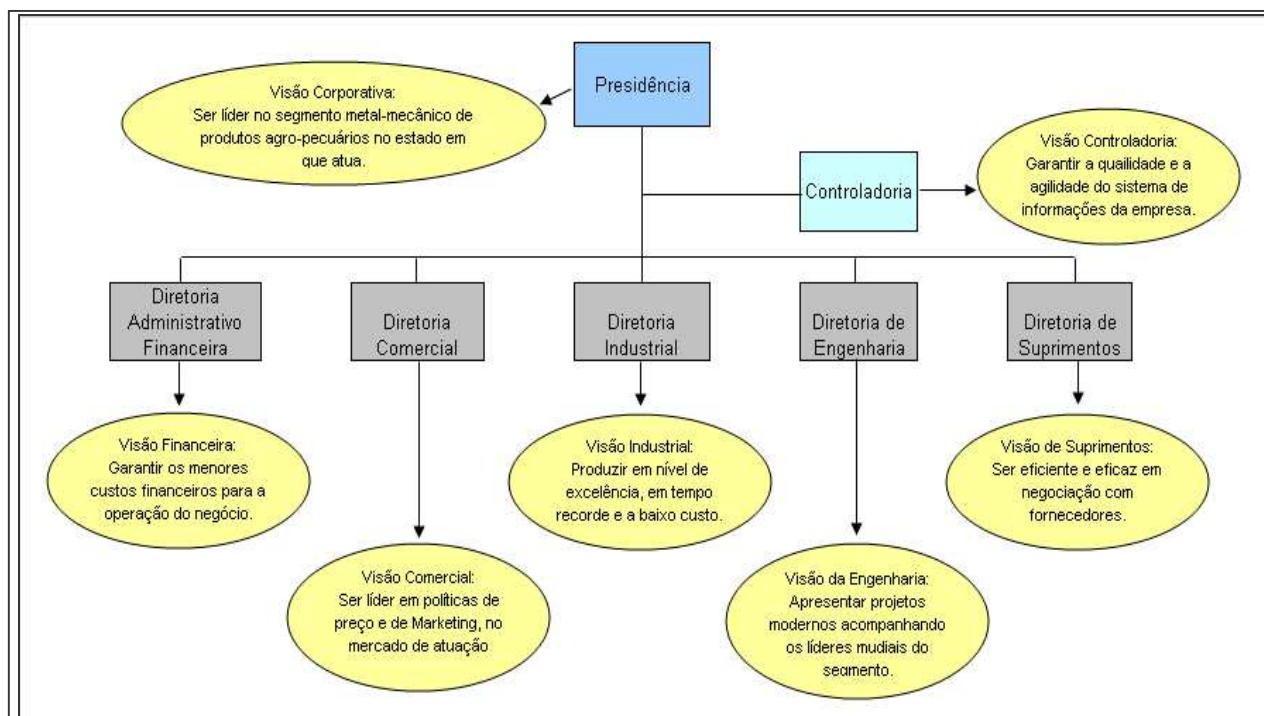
Presidência

Visão Corporativa: Ser líder no segmento metal-mecânico de produtos agro-pecuários no estado em que atua.

Controladoria

Visão Controladoria: Garantir a quailidade e a agilidade do sistema de informações da empresa.

Diretoria Administrativo Financeira

Diretoria Comercial

Diretoria Industrial

Diretoria de Engenharia

Diretoria de Suprimentos

Visão Financeira: Garantir os menores custos financeiros para a operação do negócio.

Visão Industrial: Produzir em nível de excelência, em tempo recorde e a baixo custo.

Visão de Suprimentos: Ser eficiente e eficaz em negociação com fornecedores.

Visão Comercial: Ser líder em políticas de preço e de Marketing, no mercado de atuação

Visão da Engenharia: Apresentar projetos modernos acompanhando os líderes mudiais do segmento.